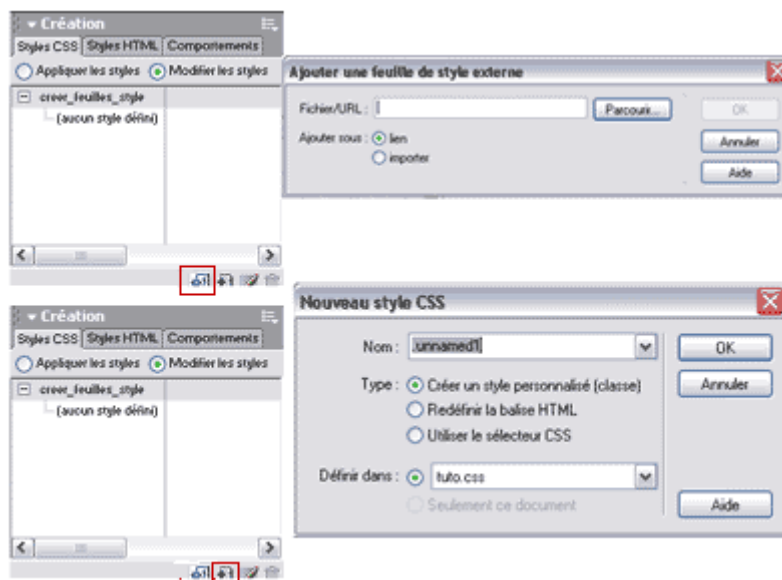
▾ Création
Styles CSS | Styles HTML | Comportements
Appliquer les styles   Modifier les styles
creer_feuilles_style
(aucun style défini)

Ajouter une feuille de style externe
Fichier/URL :   Parcourir...   OK
Ajouter sous :   lien   importer
Annuler
Aide

▾ Création
Styles CSS | Styles HTML | Comportements
Appliquer les styles   Modifier les styles
creer_feuilles_style
(aucun style défini)

Nouveau style CSS
Nom : .unnamed1   OK
Type :   Créer un style personnalisé (classe)   Annuler
Redéfinir la balise HTML
Utiliser le sélecteur CSS
Définir dans :   tuto.css
Seulement ce document
Aide